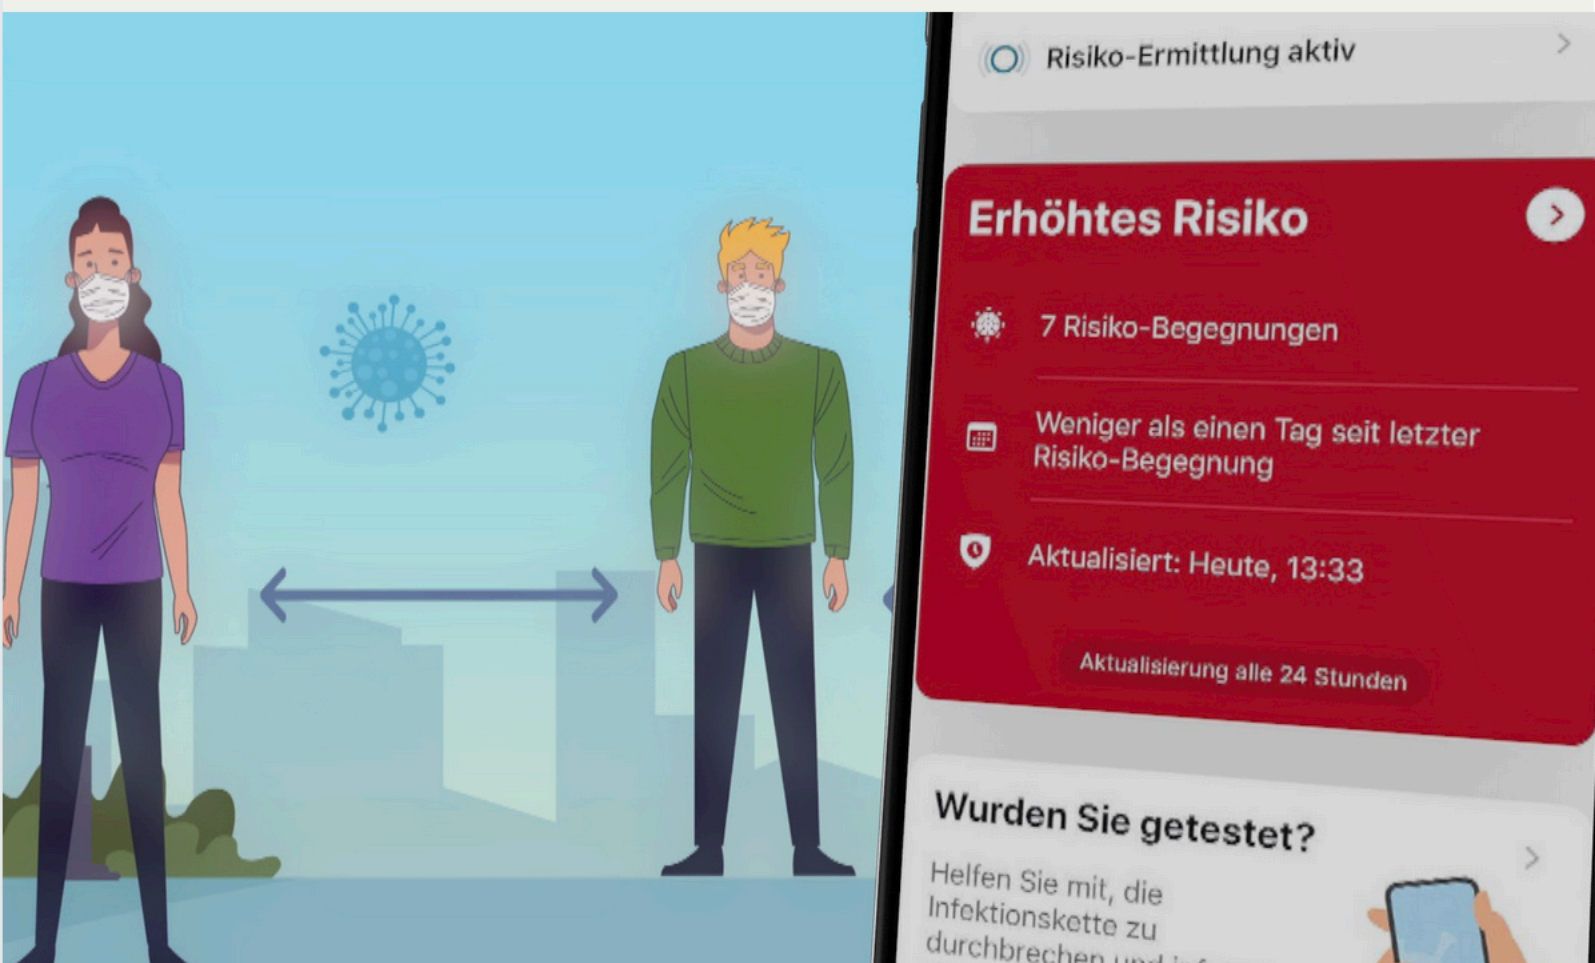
Risiko-Ermittlung aktiv

Erhöhtes Risiko

7 Risiko-Begegnungen

Weniger als einen Tag seit letzter Risiko-Begegnung

Aktualisiert: Heute, 13:33

Aktualisierung alle 24 Stunden

Wurden Sie getestet?

Helfen Sie mit, die Infektionskette zu durchbrechen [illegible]